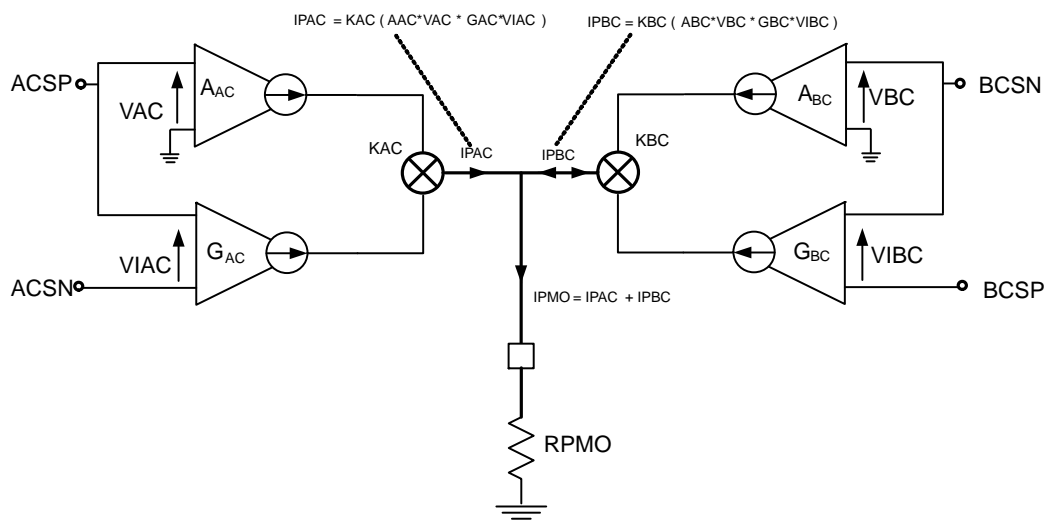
IPAC = KAC ( AAC*VAC * GAC*VIAC )

IPBC = KBC ( ABC*VBC * GBC*VIBC )

ACSP

VAC

$A_{AC}$

KAC

IPAC

IPBC

KBC

$A_{BC}$

VBC

BCSN

ACSN

VIAC

$G_{AC}$

$G_{BC}$

VIBC

BCSP

IPMO = IPAC + IPBC

RPMO